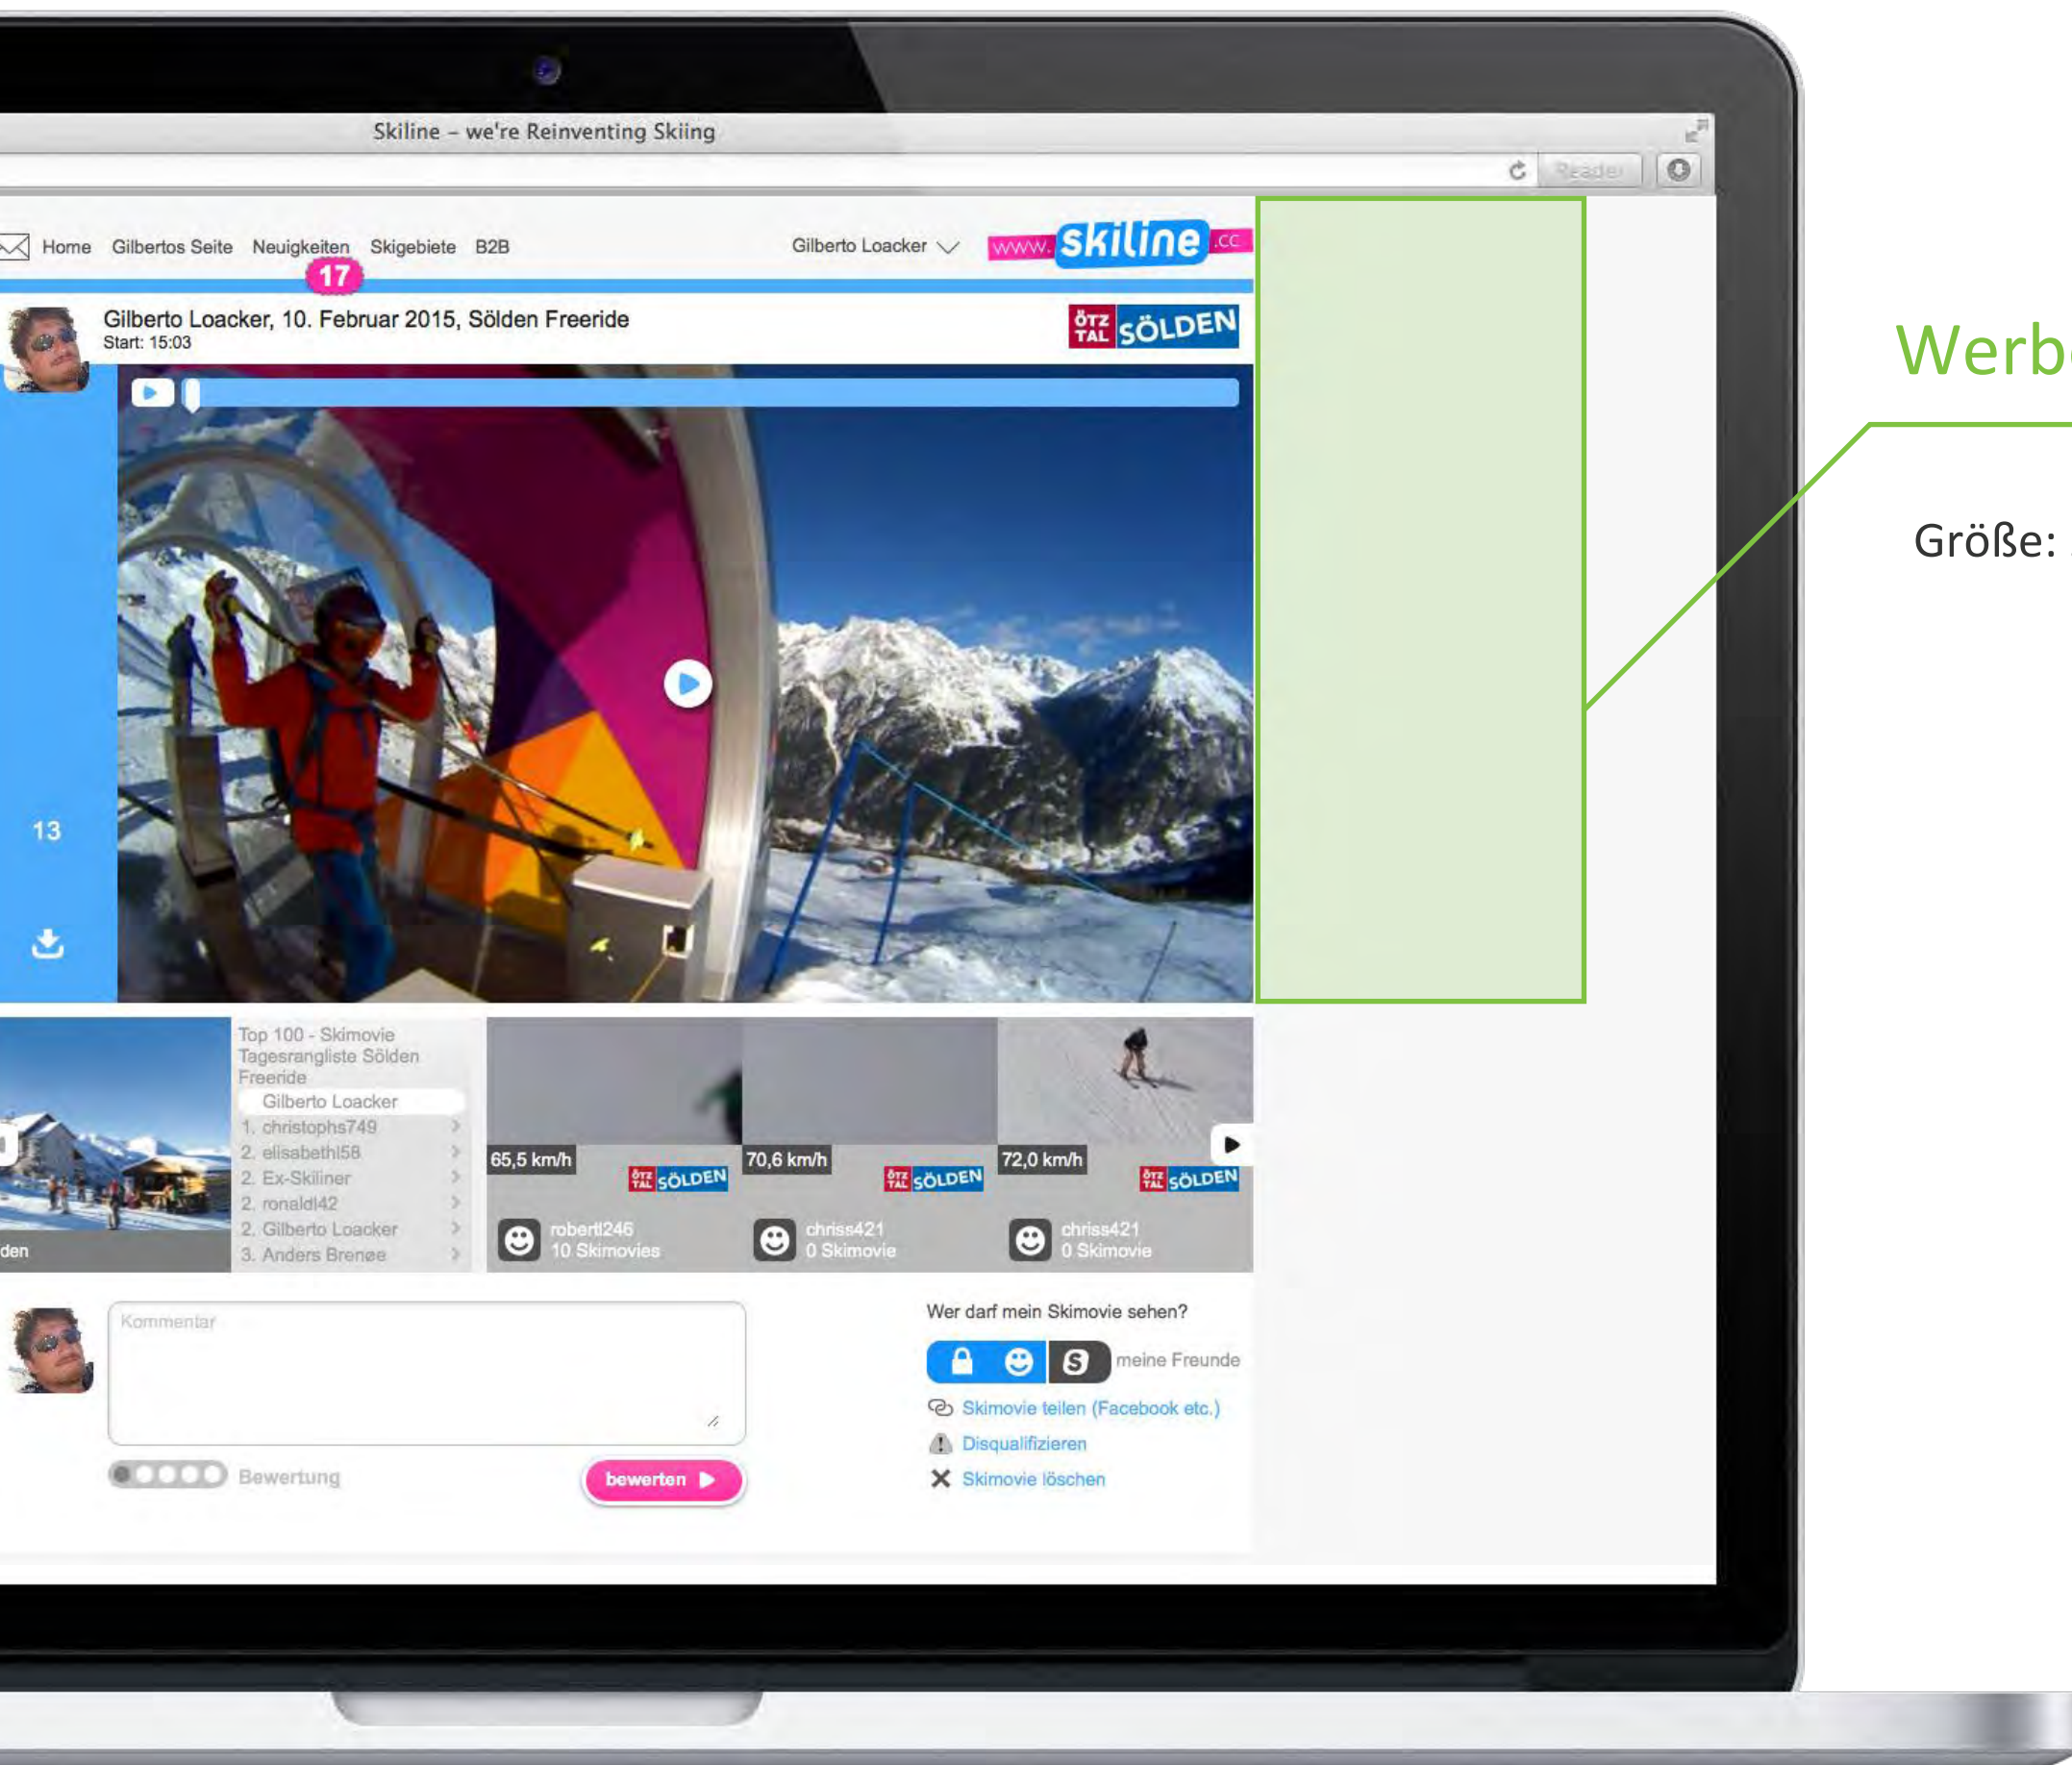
Skiline – we're Reinventing Skiing

Reader

Home Gilbertos Seite Neuigkeiten 17 Skigebiete B2B

Gilberto Loacker

www.skiline.cc

Gilberto Loacker, 10. Februar 2015, Sölden Freeride
Start: 15:03

ÖTZ TAL SÖLDEN

13

Werb

Größe:

den

Top 100 - Skimovie Tagesrangliste Sölden Freeride
Gilberto Loacker
1. christophs749
2. elisabethl58
2. Ex-Skiliner
2. ronaldl42
2. Gilberto Loacker
3. Anders Brenøe

65,5 km/h
ÖTZ TAL SÖLDEN
robertl246
10 Skimovies

70,6 km/h
ÖTZ TAL SÖLDEN
chriss421
0 Skimovie

72,0 km/h
ÖTZ TAL SÖLDEN
chriss421
0 Skimovie

Kommentar

Bewertung

bewerten

Wer darf mein Skimovie sehen?

meine Freunde

Skimovie teilen (Facebook etc.)

Disqualifizieren

Skimovie löschen